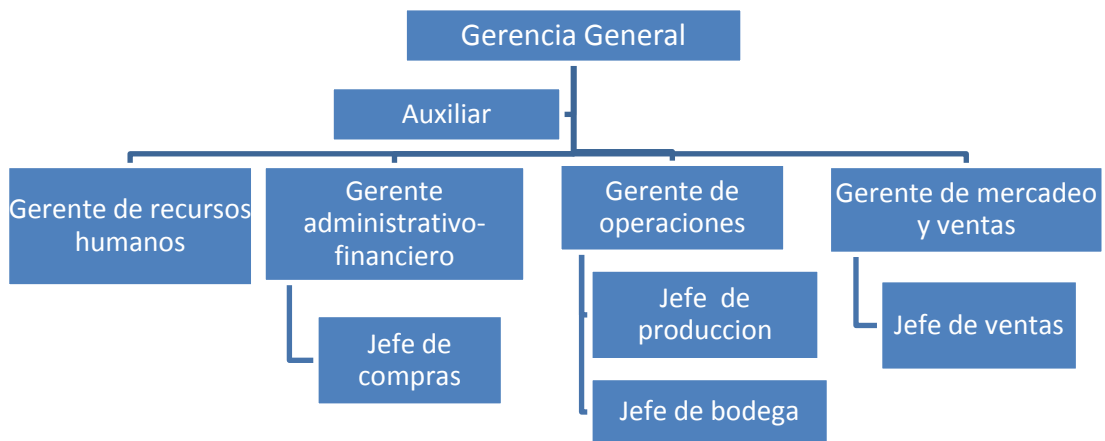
Gerencia General

Auxiliar

Gerente de recursos humanos

Gerente administrativo-financiero

Jefe de compras

Gerente de operaciones

Jefe de produccion

Jefe de bodega

Gerente de mercadeo y ventas

Jefe de ventas